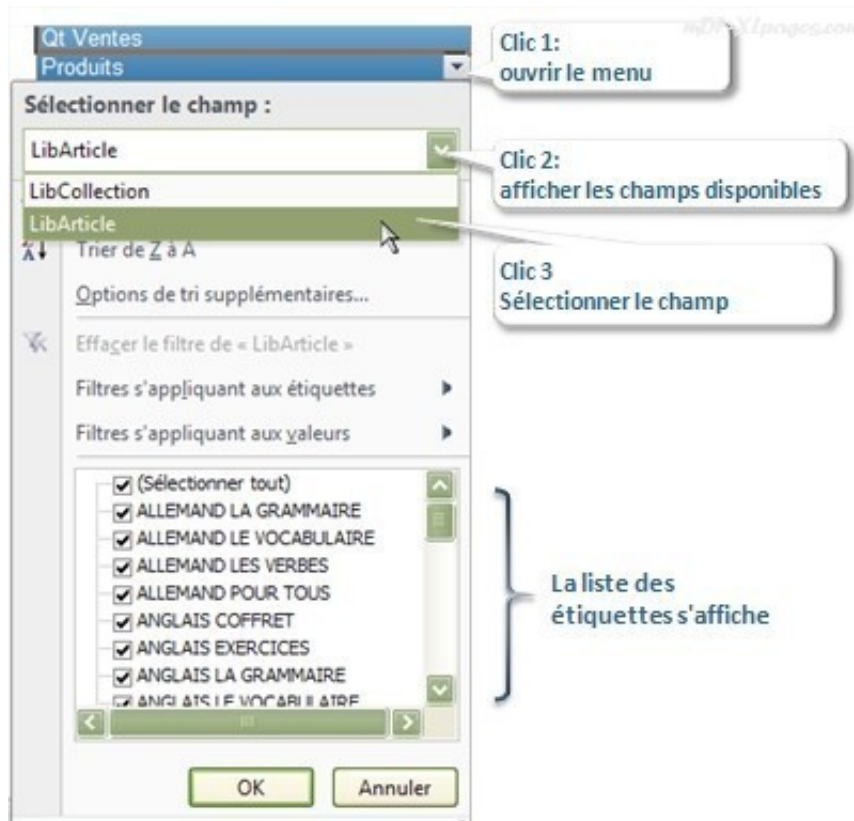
Qt Ventes
Produits

Clic 1:
ouvrir le menu

Sélectionner le champ :

LibArticle

Clic 2:
afficher les champs disponibles

LibCollection
LibArticle

Trier de Z à A

Clic 3
Sélectionner le champ

Options de tri supplémentaires...

Effacer le filtre de « LibArticle »

Filtres s'appliquant aux étiquettes

Filtres s'appliquant aux valeurs

(Sélectionner tout)
ALLEMAND LA GRAMMAIRE
ALLEMAND LE VOCABULAIRE
ALLEMAND LES VERBES
ALLEMAND POUR TOUS
ANGLAIS COFFRET
ANGLAIS EXERCICES
ANGLAIS LA GRAMMAIRE
ANGLAIS LE VOCABULAIRE

La liste des étiquettes s'affiche

OK
Annuler

mDF-XLpages.com